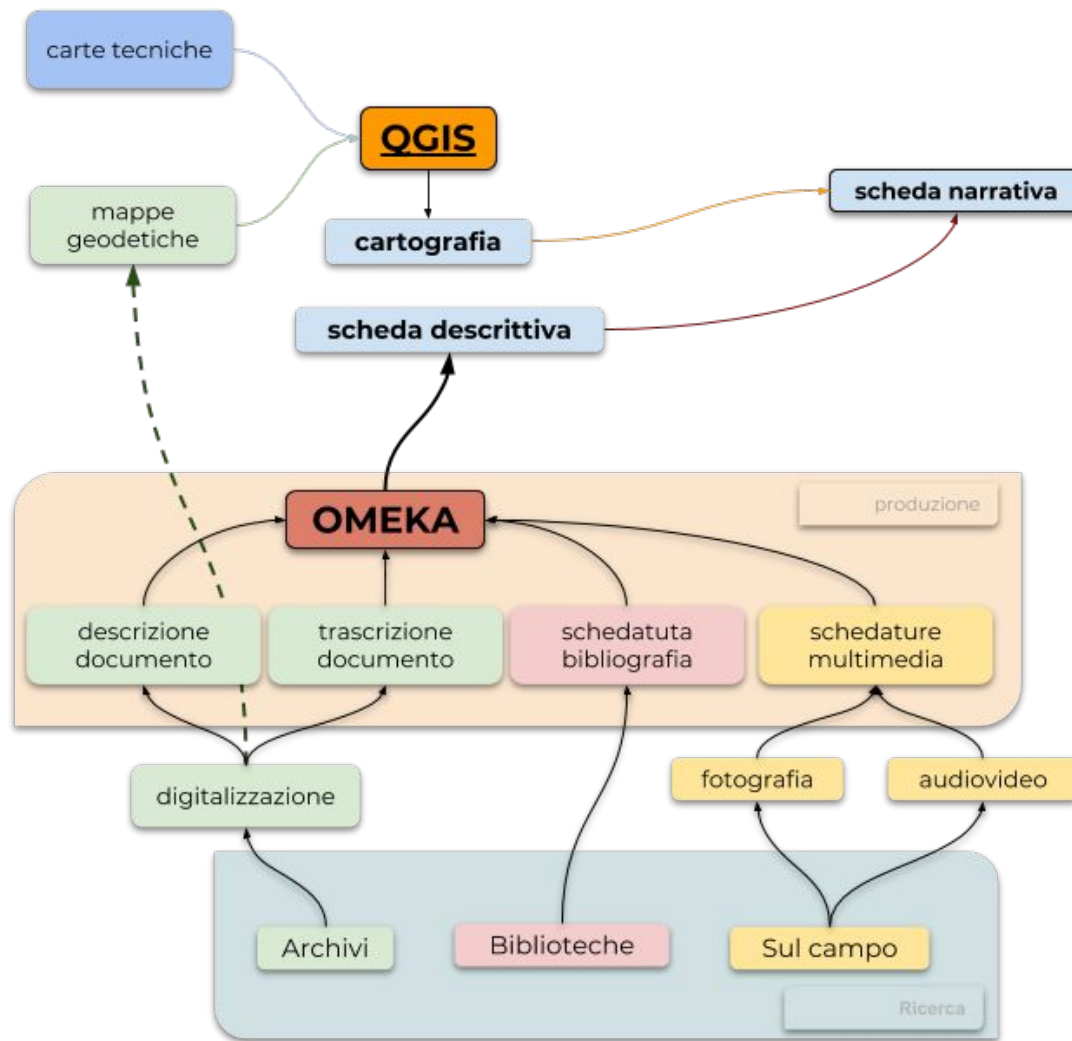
carte tecniche

QGIS

mappe geodetiche

cartografia

scheda narrativa

scheda descrittiva

OMEKA

produzione

descrizione documento

trascrizione documento

schedatuta bibliografia

schedature multimedia

digitalizzazione

fotografia

audiovideo

Archivi

Biblioteche

Sul campo

Ricerca